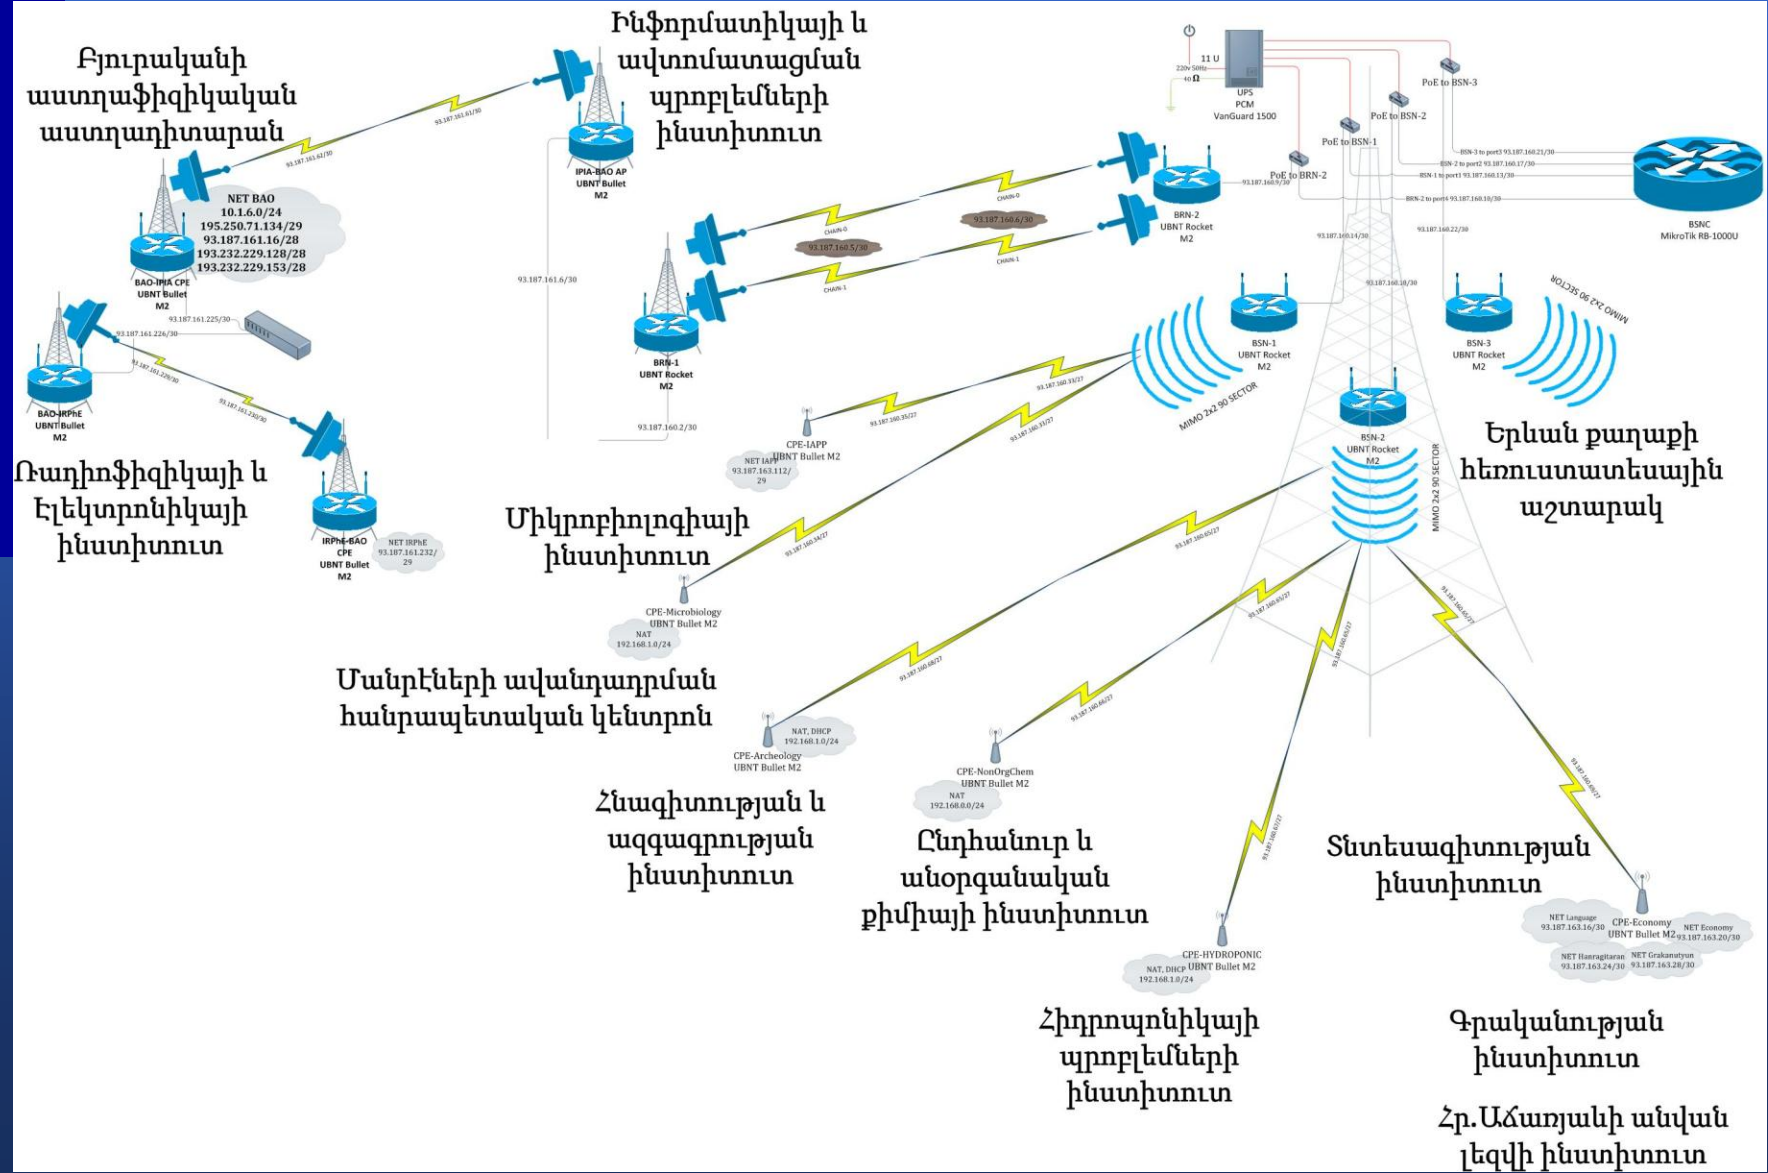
Բյուրականի աստղաֆիզիկական աստղադիտարան

Ինֆորմատիկայի և ավտոմատացման պրոբլեմների ինստիտուտ

93.187.161.61/30

93.187.161.61/30

NET BAO
10.1.6.0/24
195.250.71.134/29
93.187.161.16/28
193.232.229.128/28
193.232.229.153/28

BAO-IPIA CPE
UBNT Bullet
M2

IPIA-BAO AP
UBNT Bullet
M2

11 U
220v 50Hz
40 Ω
UPS
PCM
VanGuard 1500

PoE to BSN-3
PoE to BSN-2
PoE to BSN-1
PoE to BRN-2

BSN-3 to port3 93.187.160.21/30
BSN-2 to port2 93.187.160.17/30
BSN-1 to port1 93.187.160.13/30
BRN-2 to port4 93.187.160.10/30

BSNC
MikroTik RB-1000U

93.187.160.9/30

BRN-2
UBNT Rocket
M2

CHAIN-0
CHAIN-0
CHAIN-1
CHAIN-1

93.187.160.6/30
93.187.160.5/30

93.187.160.14/30
93.187.160.22/30
93.187.160.18/30

93.187.161.6/30

93.187.161.225/30
93.187.161.226/30
93.187.161.229/30
93.187.161.230/30

BAO-IRPhE
UBNT Bullet
M2

BRN-1
UBNT Rocket
M2

93.187.160.2/30

BSN-1
UBNT Rocket
M2

BSN-3
UBNT Rocket
M2

MIMO 2x2 90 SECTOR
MIMO 2x2 90 SECTOR
MIMO 2x2 90 SECTOR

93.187.160.33/27
93.187.160.35/27
93.187.160.33/27

CPE-IAPP
UBNT Bullet M2
NET IAPP
93.187.163.112/29

BSN-2
UBNT Rocket
M2

Երևան քաղաքի հեռուստատեսային աշտարակ

Ռադիոֆիզիկայի և Էլեկտրոնիկայի ինստիտուտ

IRPhE-BAO
CPE
UBNT Bullet
M2

NET IRPhE
93.187.161.232/29

Միկրոբիոլոգիայի ինստիտուտ

93.187.160.34/27
93.187.160.65/27

CPE-Microbiology
UBNT Bullet M2
NAT
192.168.1.0/24

93.187.160.65/27
93.187.160.65/27
93.187.160.65/27

Մանրէների ավանդադրման հանրապետական կենտրոն

93.187.160.66/27
93.187.160.66/27

NAT, DHCP
192.168.1.0/24
CPE-Archeology
UBNT Bullet M2

CPE-NonOrgChem
UBNT Bullet M2
NAT
192.168.0.0/24

93.187.160.66/27
93.187.160.66/27

Հնագիտության և ազգագրության ինստիտուտ

Ընդհանուր և անօրգանական քիմիայի ինստիտուտ

Տնտեսագիտության ինստիտուտ

CPE-HYDROPONIC
NAT, DHCP UBNT Bullet M2
192.168.1.0/24

NET Language
93.187.163.16/30
CPE-Economy
UBNT Bullet M2
NET Economy
93.187.163.20/30
NET Hanragitaran
93.187.163.24/30
NET Grakanutyun
93.187.163.28/30

Հիդրոպոնիկայի պրոբլեմների ինստիտուտ

Գրականության ինստիտուտ

Հր.Աճառյանի անվան լեզվի ինստիտուտ